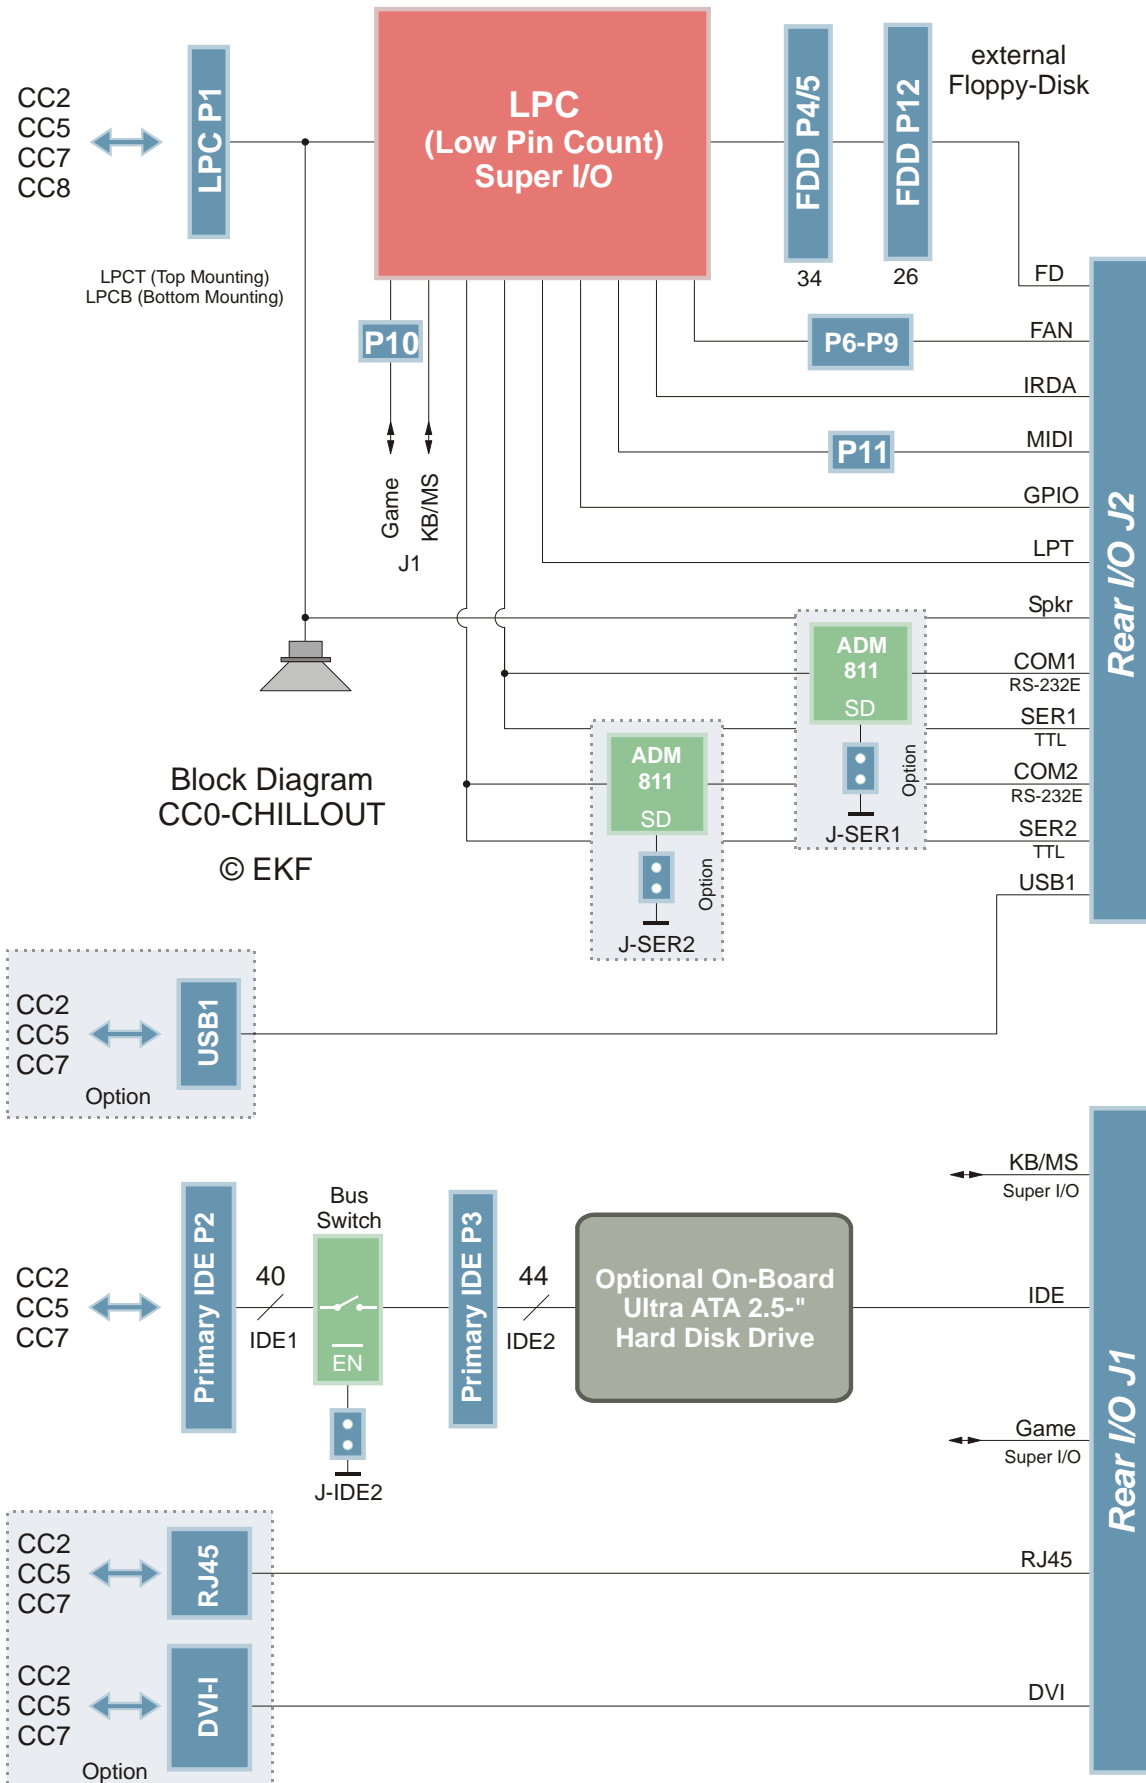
CC2
CC5
CC7
CC8

LPC P1

LPCT (Top Mounting)
LPCB (Bottom Mounting)

LPC
(Low Pin Count)
Super I/O

FDD P4/5
34

FDD P12
26

external
Floppy-Disk

FD
FAN
IRDA
MIDI
GPIO
LPT
Spkr
COM1
RS-232E
SER1
TTL
COM2
RS-232E
SER2
TTL
USB1

Rear I/O J2

P10
Game
KB/MS
J1

P6-P9
P11

ADM
811
SD
Option
J-SER1

ADM
811
SD
Option
J-SER2

Block Diagram
CC0-CHILLOUT
© EKF

CC2
CC5
CC7
USB1
Option

KB/MS
Super I/O

CC2
CC5
CC7

Primary IDE P2
40
IDE1

Bus
Switch
EN
J-IDE2

Primary IDE P3
44
IDE2

Optional On-Board
Ultra ATA 2.5-"
Hard Disk Drive

IDE

Game
Super I/O

Rear I/O J1

CC2
CC5
CC7
RJ45

RJ45

CC2
CC5
CC7
DVI-I
Option

DVI